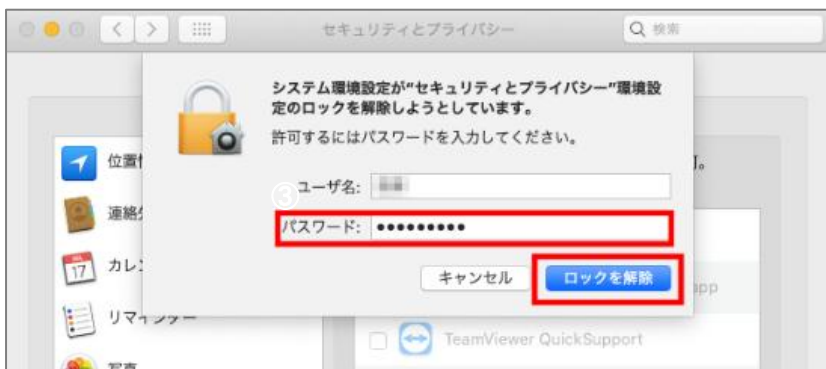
セキュリティとプライバシー

Q 検索

システム環境設定が"セキュリティとプライバシー"環境設定のロックを解除しようとしています。

許可するにはパスワードを入力してください。

③

ユーザ名: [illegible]

パスワード: ●●●●●●●●●●

キャンセル

ロックを解除

位置情

連絡

17 カレ

リマインダー

写真

pp

TeamViewer QuickSupport